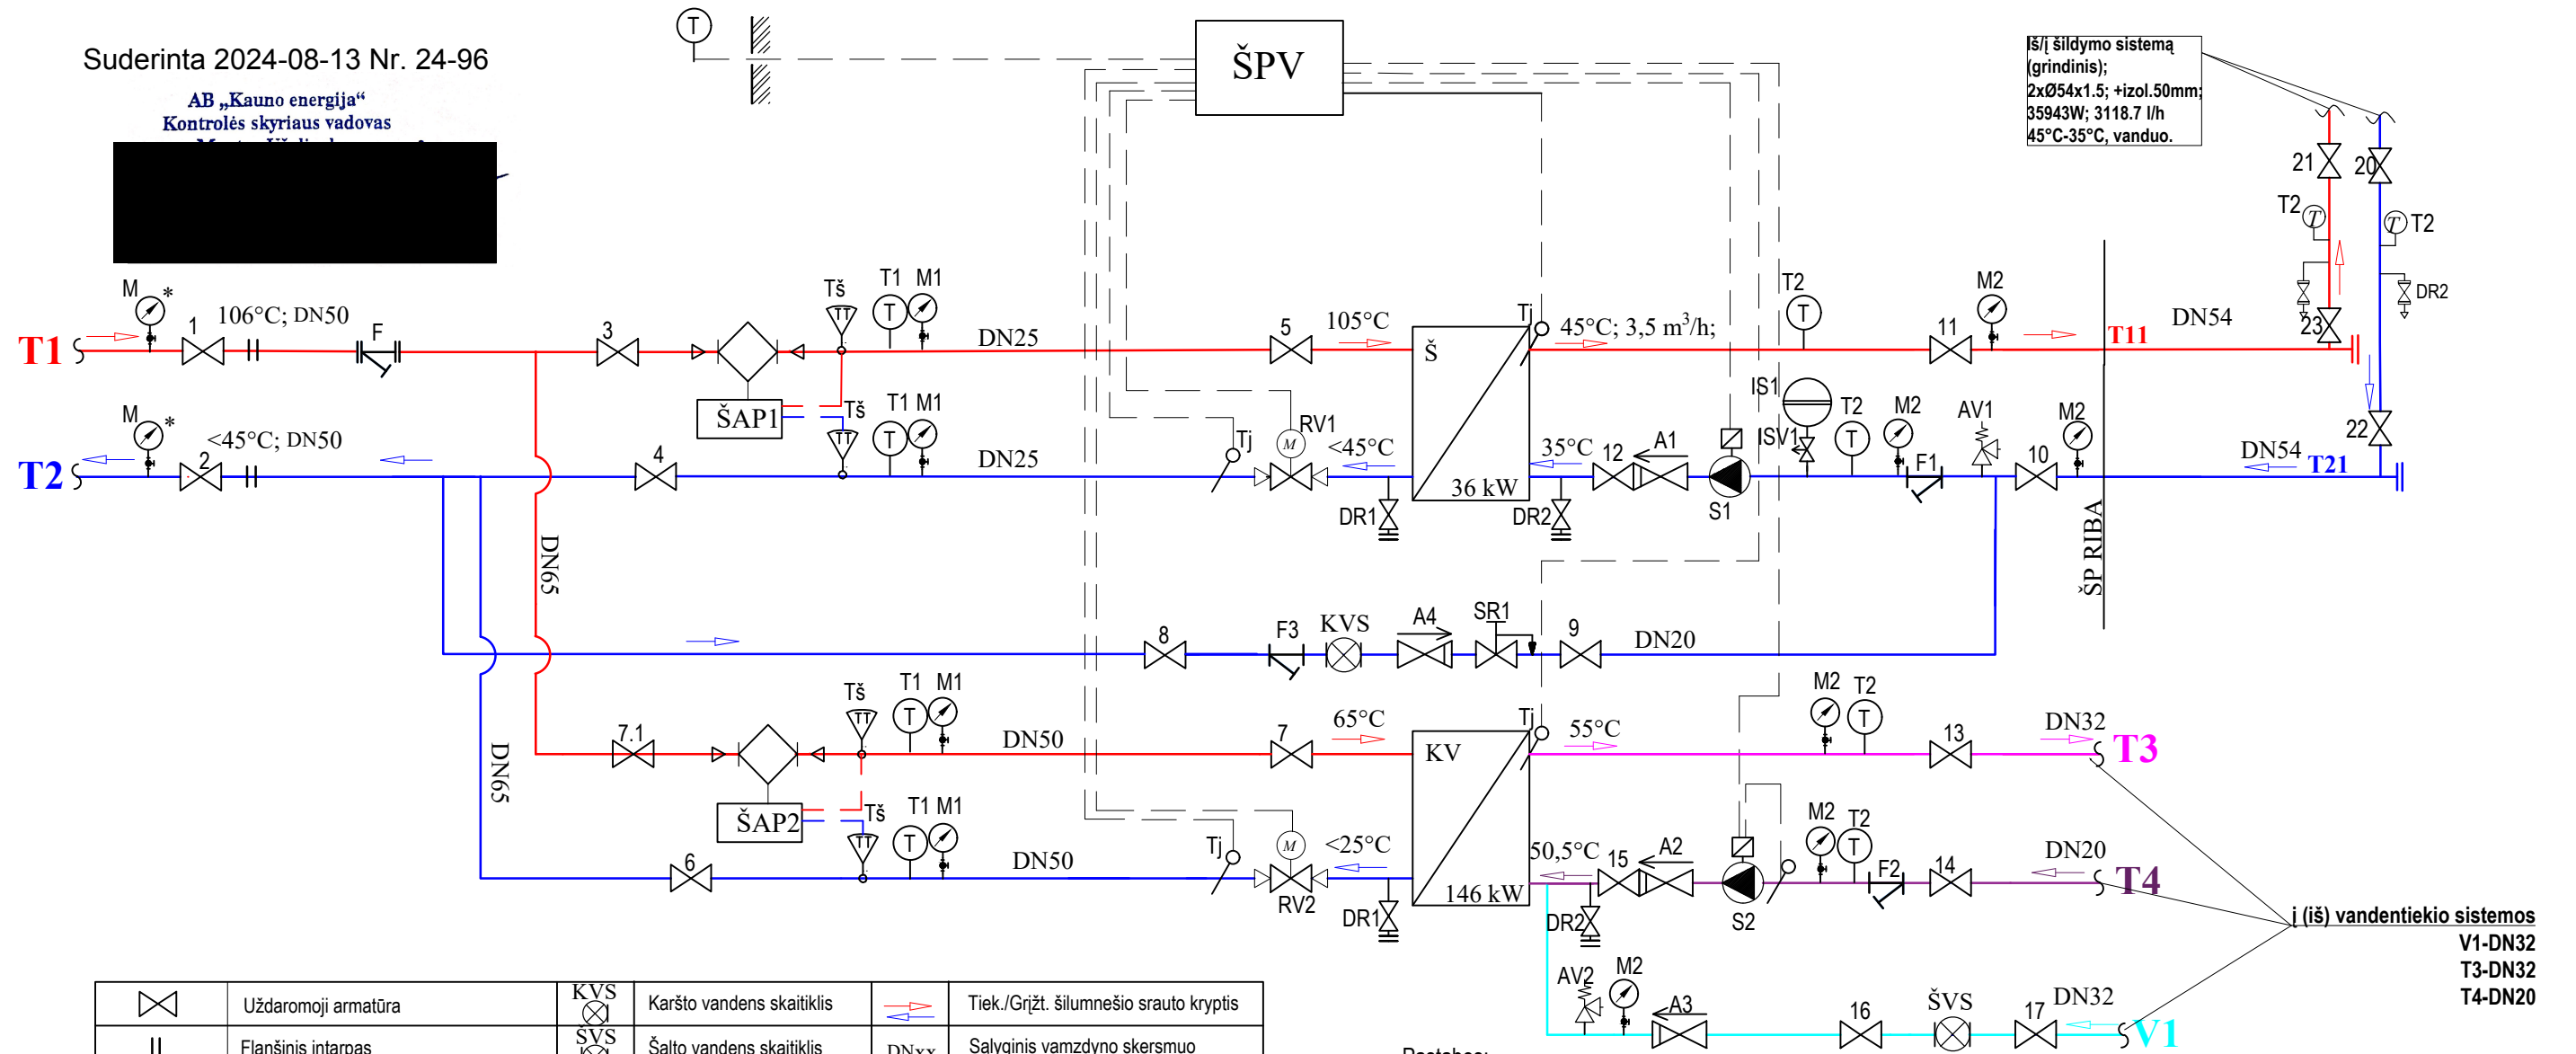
Suderinta 2024-08-13 Nr. 24-96

AB „Kauno energija"
Kontrolės skyriaus vadovas

ŠPV

Iš/į šildymo sistemą (grindinis); 2xØ54x1.5; +izol.50mm; 35943W; 3118.7 l/h 45°C-35°C, vanduo.

T1
M
*
1
106°C; DN50
F
3
Tš
T1 M1
DN25
5
105°C
Tj
Š
45°C; 3,5 m$^3$/h;
T2
11
M2
T11
DN54
21
20
T2
T2
DR2
23
22

ŠAP1
Tš
T1 M1
T2
M
*
2
<45°C; DN50
4
DN25
Tj
RV1
<45°C
36 kW
35°C
12
A1
IS1
ISV1
T2
M2
AV1
F1
10
M2
DN54
T21
DR1
DR2
S1
ŠP RIBA

DN65
8
F3
KVS
A4
SR1
9
DN20

Tš
T1 M1
7.1
DN50
7
65°C
Tj
KV
55°C
M2 T2
13
DN32
T3

DN65
ŠAP2
Tš
T1 M1
6
DN50
Tj
RV2
<25°C
146 kW
50,5°C
15
A2
S2
M2
T2
F2
14
DN20
T4
DR1
DR2
į (iš) vandentiekio sistemos
V1-DN32
T3-DN32
T4-DN20

AV2
M2
A3
16
ŠVS
17
DN32
V1

| | Uždaromoji armatūra | KVS | Karšto vandens skaitiklis | | Tiek./Grįžt. šilumnešio srauto kryptis |
|---|---|---|---|---|---|
| | Flanšinis intarpas | ŠVS | Šalto vandens skaitiklis | DNxx | Salyginis vamzdyno skersmuo |

Pastabos: